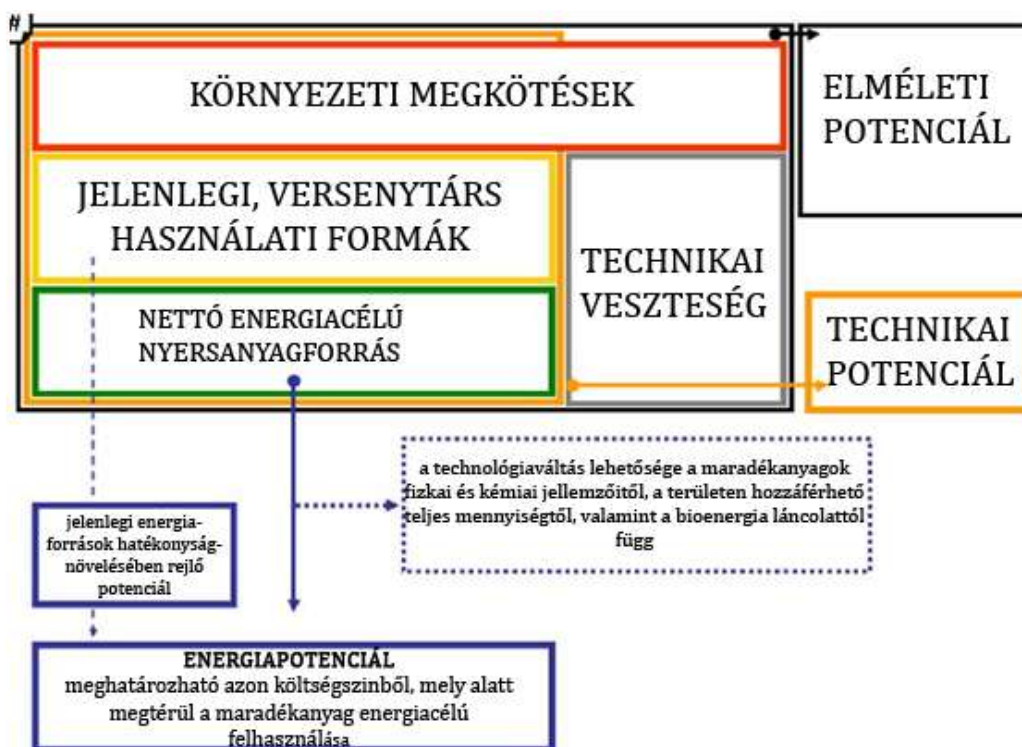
KÖRNYEZETI MEGKÖTÉSEK

ELMÉLETI POTENCIÁL

JELENLEGI, VERSENYTÁRS HASZNÁLATI FORMÁK

TECHNIKAI VESZTESÉG

NETTÓ ENERGIACÉLÚ NYERSANYAGFORRÁS

TECHNIKAI POTENCIÁL

a technológiaváltás lehetősége a maradékanyagok fizkai és kémiai jellemzőitől, a területen hozzáférhető teljes mennyiségtől, valamint a bioenergia láncolattól függ

jelenlegi energiaforrások hatékonyságnövelésében rejlő potenciál

ENERGIAPOTENCIÁL
meghatározható azon költségszinből, mely alatt megtérül a maradékanyag energiacélú felhasználása